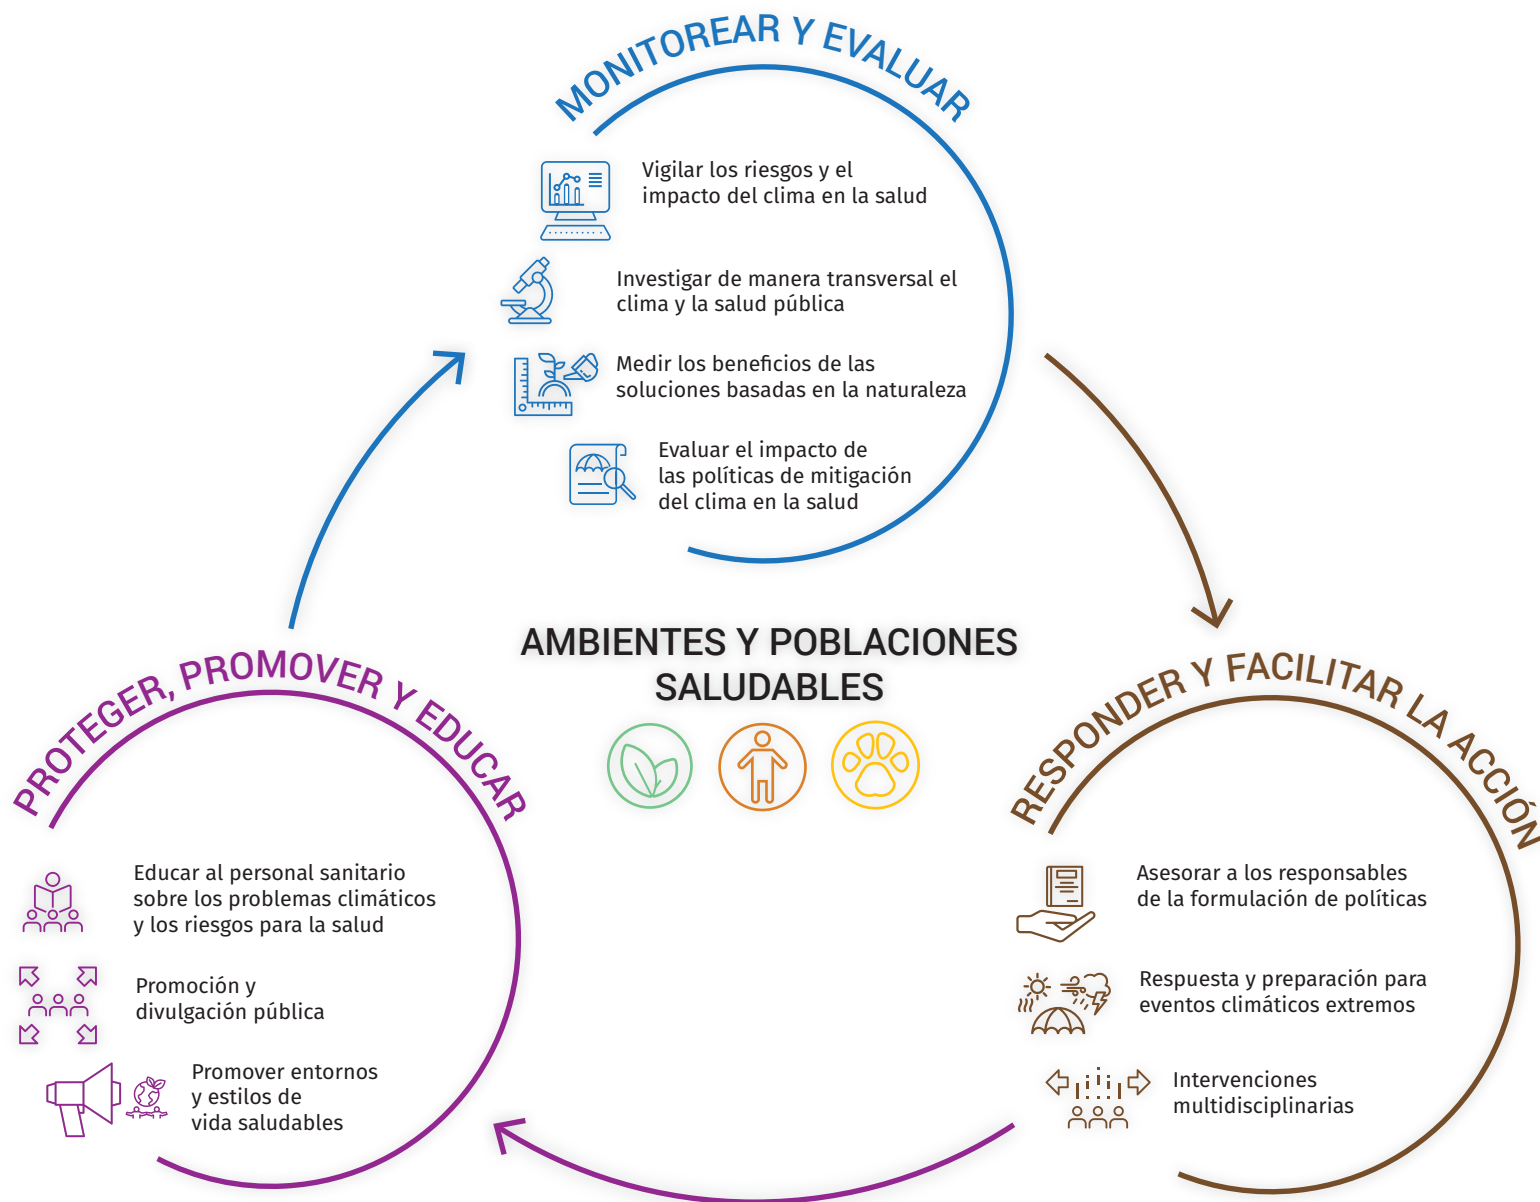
MONITOREAR Y EVALUAR

Vigilar los riesgos y el impacto del clima en la salud

Investigar de manera transversal el clima y la salud pública

Medir los beneficios de las soluciones basadas en la naturaleza

Evaluar el impacto de las políticas de mitigación del clima en la salud

AMBIENTES Y POBLACIONES SALUDABLES

PROTEGER, PROMOVER Y EDUCAR

Educar al personal sanitario sobre los problemas climáticos y los riesgos para la salud

Promoción y divulgación pública

Promover entornos y estilos de vida saludables

RESPONDER Y FACILITAR LA ACCIÓN

Asesorar a los responsables de la formulación de políticas

Respuesta y preparación para eventos climáticos extremos

Intervenciones multidisciplinarias